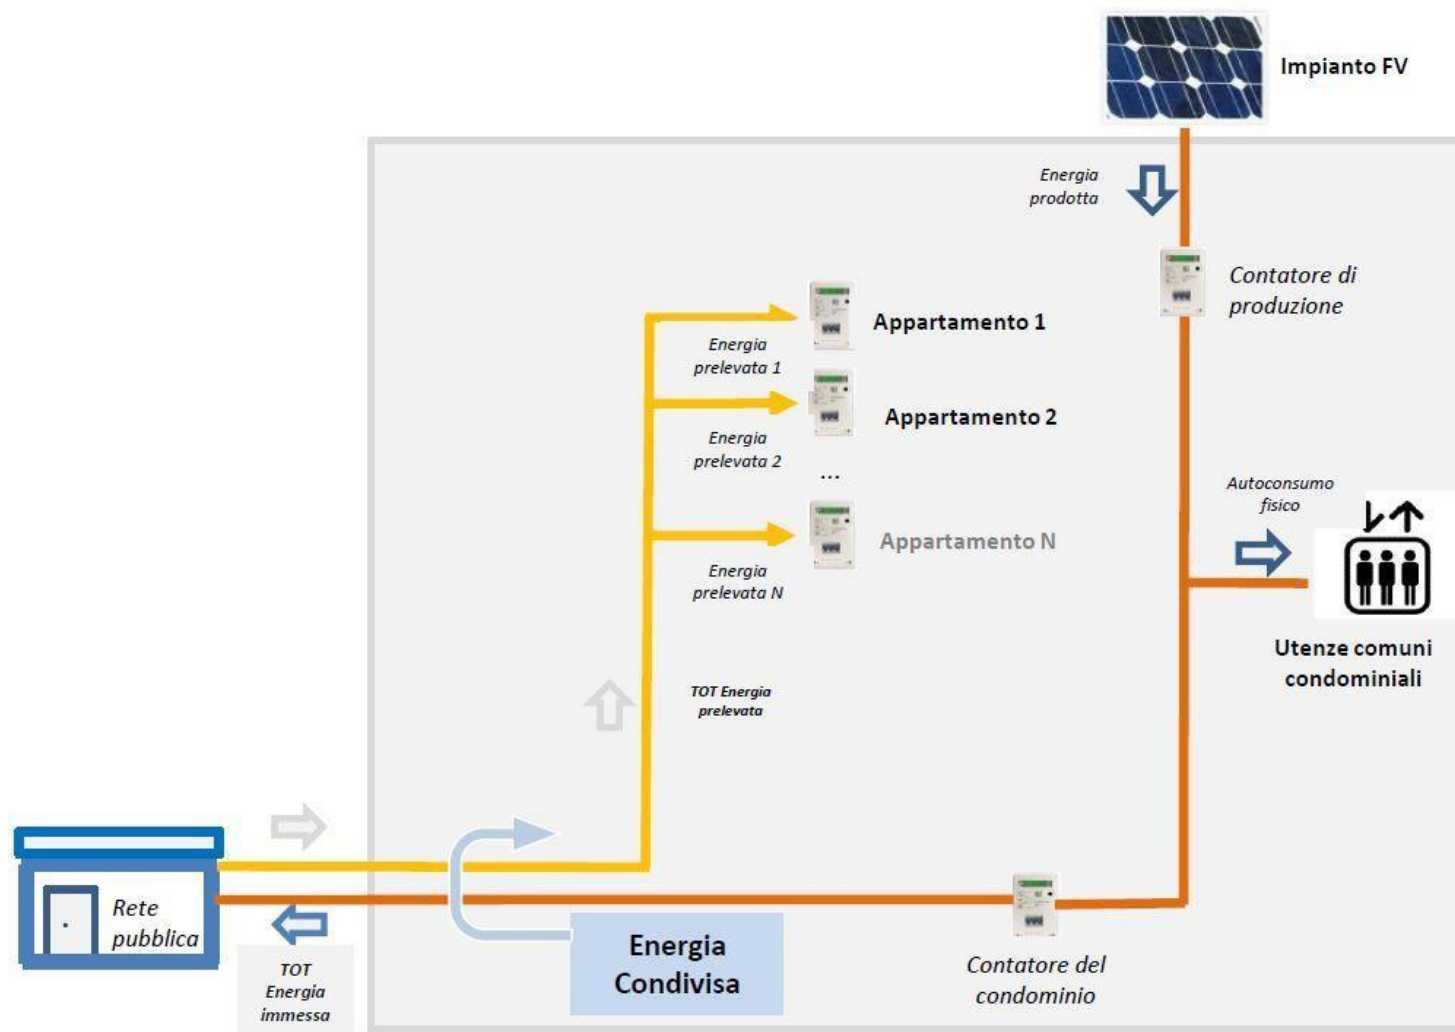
Impianto FV

Energia prodotta

Contatore di produzione

Appartamento 1

Energia prelevata 1

Appartamento 2

Energia prelevata 2

...

Appartamento N

Energia prelevata N

Autoconsumo fisico

Utenze comuni condominiali

TOT Energia prelevata

Rete pubblica

TOT Energia immessa

Energia Condivisa

Contatore del condominio